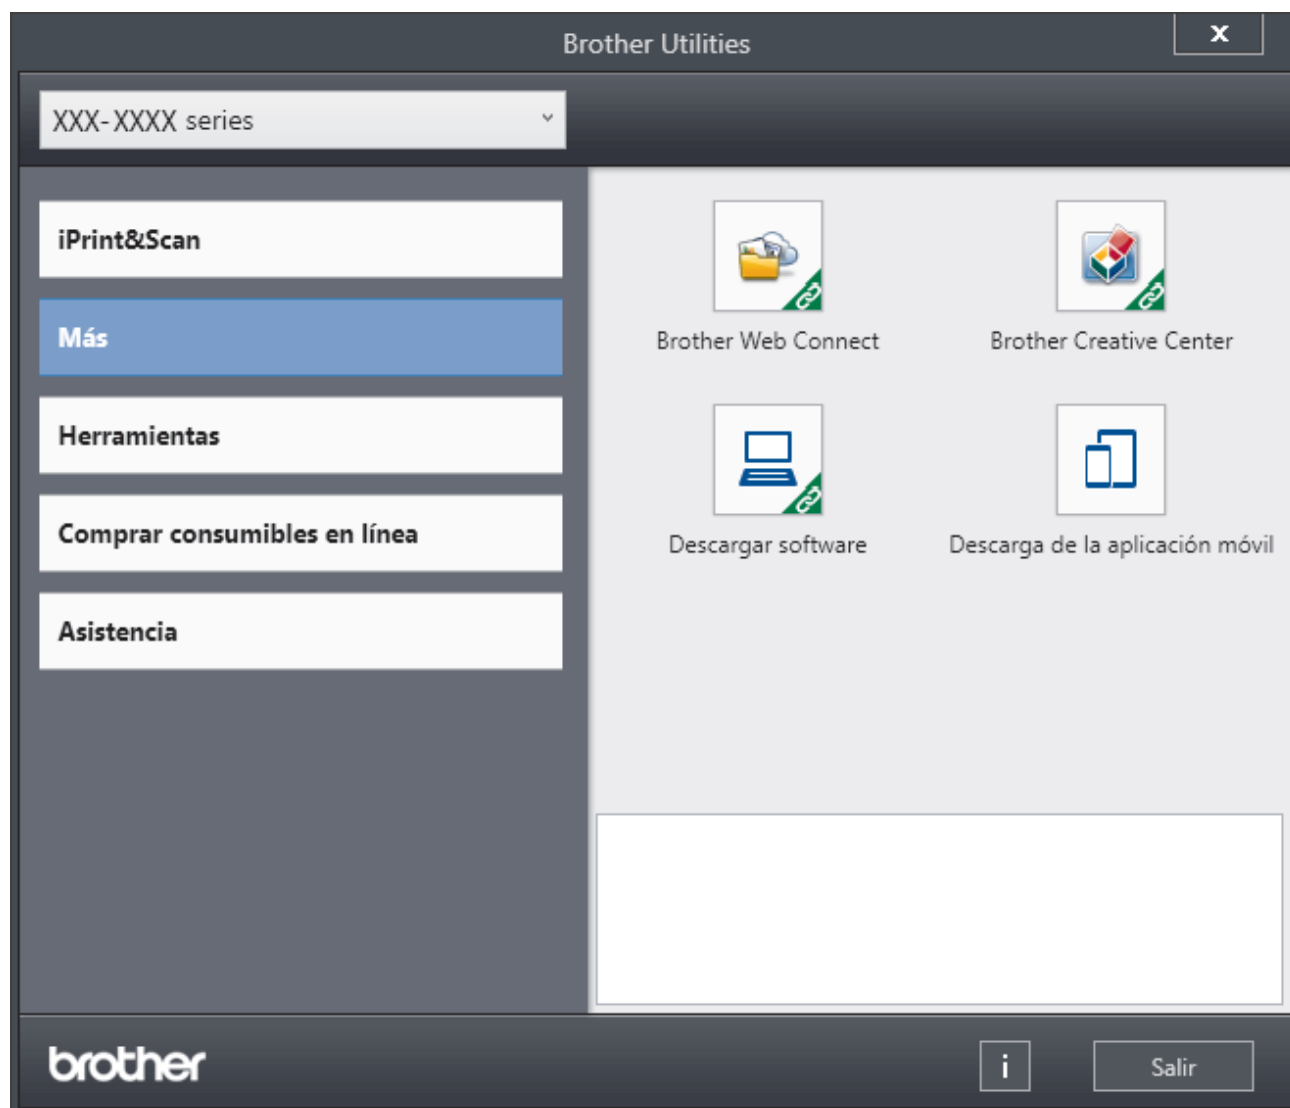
Brother Utilities

x

XXX-XXXX series

iPrint&Scan

Más

Herramientas

Comprar consumibles en línea

Asistencia

Brother Web Connect

Brother Creative Center

Descargar software

Descarga de la aplicación móvil

brother

i

Salir